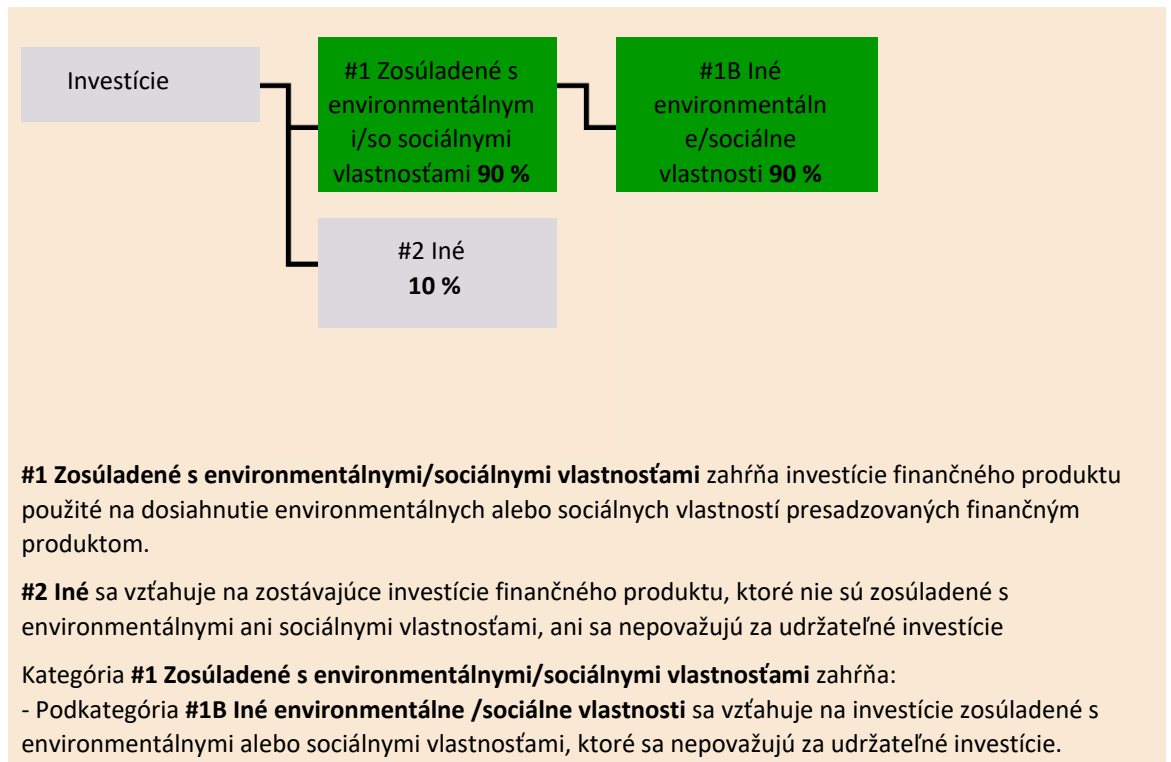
Investície

#1 Zosúladené s environmentálnymi/so sociálnymi vlastnosťami **90 %**

#1B Iné environmentálne/sociálne vlastnosti **90 %**

#2 Iné **10 %**

**#1 Zosúladené s environmentálnymi/sociálnymi vlastnosťami** zahŕňa investície finančného produktu použité na dosiahnutie environmentálnych alebo sociálnych vlastností presadzovaných finančným produktom.

**#2 Iné** sa vzťahuje na zostávajúce investície finančného produktu, ktoré nie sú zosúladené s environmentálnymi ani sociálnymi vlastnosťami, ani sa nepovažujú za udržateľné investície

Kategória **#1 Zosúladené s environmentálnymi/sociálnymi vlastnosťami** zahŕňa:
- Podkategória **#1B Iné environmentálne /sociálne vlastnosti** sa vzťahuje na investície zosúladené s environmentálnymi alebo sociálnymi vlastnosťami, ktoré sa nepovažujú za udržateľné investície.